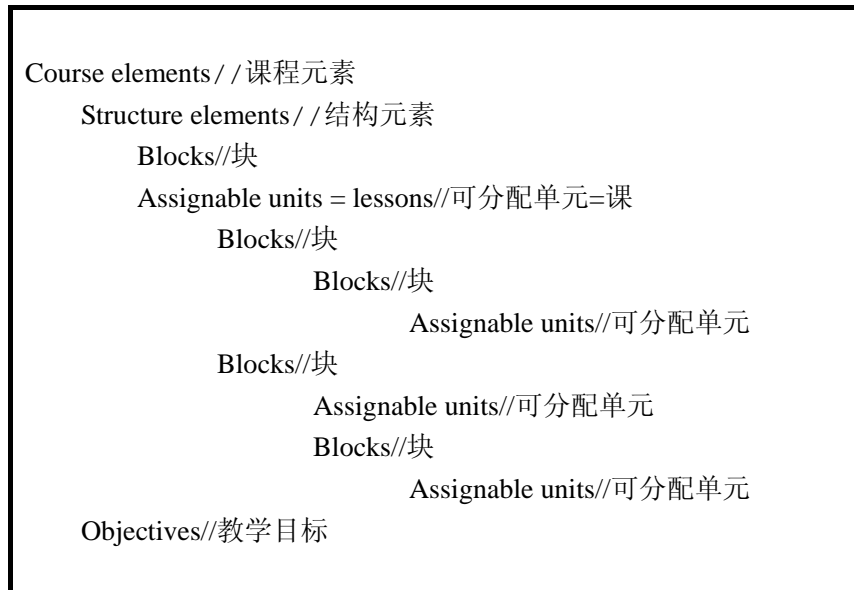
Course elements / / 课程元素
Structure elements / / 结构元素
Blocks//块
Assignable units = lessons//可分配单元=课
Blocks//块
Blocks//块
Assignable units//可分配单元
Blocks//块
Assignable units//可分配单元
Blocks//块
Assignable units//可分配单元
Objectives//教学目标